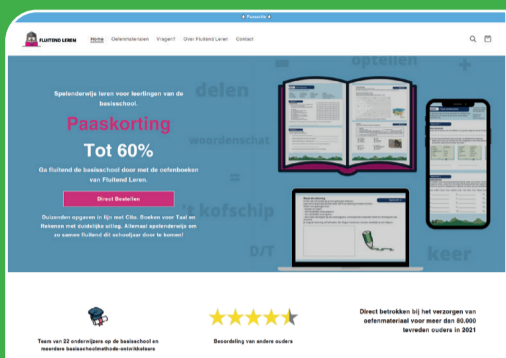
• Paasactie •

Vloeiend Leren

Home Oefenmaterialen Vragen? Over Vloeiend Leren Contact

Spelenderwijs leren voor leerlingen van de basisschool.

Paaskorting

Tot 60%

Ga vloeiend de basisschool door met de oefenboeken van Vloeiend Leren.

Direct Bestellen

Duizenden opgaven in lijn met Cito. Boeken voor Taal en Rekenen met duidelijke uitleg. Afwissel spelenderwijs en zo samen vloeiend dit schooljaar door te komen!

optellen

delen

woordenschat

't kofschip

D/T

keer

Team van 22 onderwijzers op de basisschool en meerdere basisschoolmethode-ontwikkelaars

Beoordeling van andere ouders

Direct betrokken bij het verzorgen van oefenmateriaal voor meer dan 80.000 tevreden ouders in 2021